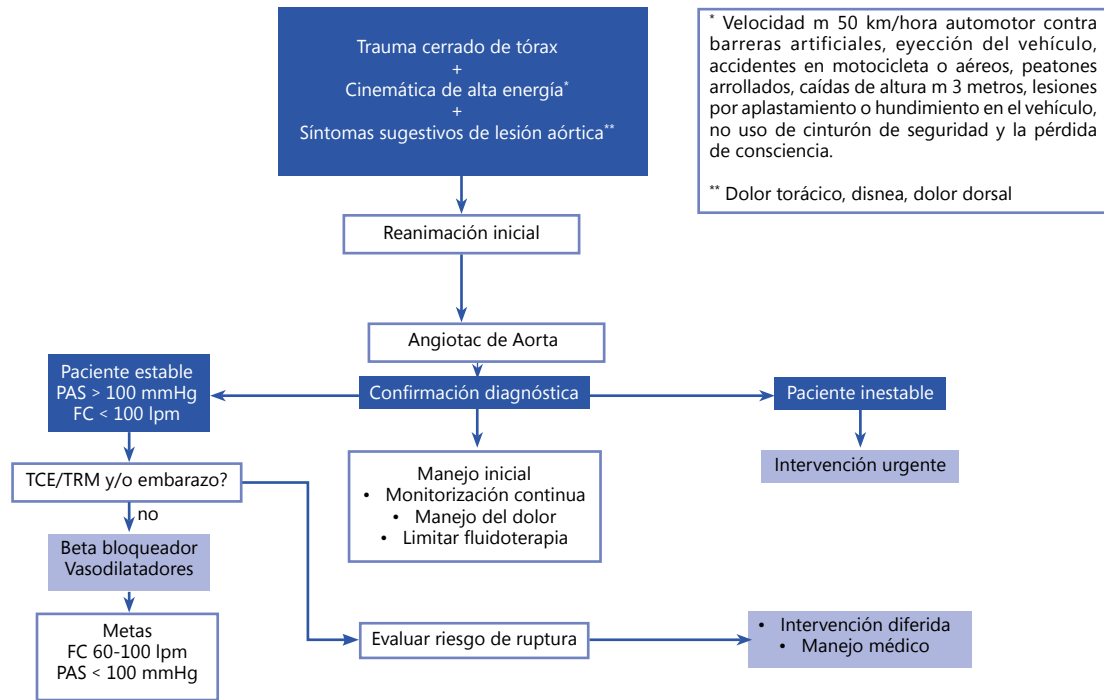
Trauma cerrado de tórax
+
Cinemática de alta energía*
+
Síntomas sugestivos de lesión aórtica**

* Velocidad m 50 km/hora automotor contra barreras artificiales, eyección del vehículo, accidentes en motocicleta o aéreos, peatones arrollados, caídas de altura m 3 metros, lesiones por aplastamiento o hundimiento en el vehículo, no uso de cinturón de seguridad y la pérdida de consciencia.

** Dolor torácico, disnea, dolor dorsal

Reanimación inicial

Angiotac de Aorta

Paciente estable
PAS > 100 mmHg
FC < 100 lpm

Confirmación diagnóstica

Paciente inestable

Intervención urgente

TCE/TRM y/o embarazo?

no

Manejo inicial
• Monitorización continua
• Manejo del dolor
• Limitar fluidoterapia

Beta bloqueador
Vasodilatadores

Metas
FC 60-100 lpm
PAS < 100 mmHg

Evaluar riesgo de ruptura

• Intervención diferida
• Manejo médico